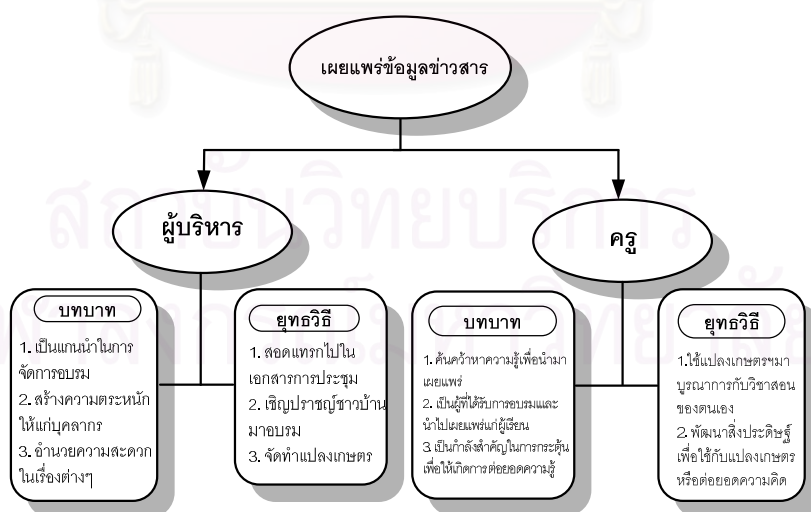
เผยแพร่ข้อมูลข่าวสาร

ผู้บริหาร

ครู

บทบาท

1. เป็นแกนนำในการจัดการอบรม
2. สร้างความตระหนักให้แก่บุคลากร
3. อำนวยความสะดวกในเรื่องต่างๆ

ยุทธวิธี

1. สอดแทรกไปในเอกสารการประชุม
2. เชิญปราชญ์ชาวบ้านมาอบรม
3. จัดทำแปลงเกษตร

บทบาท

1. ค้นคว้าหาความรู้เพื่อนำมาเผยแพร่
2. เป็นผู้ที่ได้รับการอบรมและนำไปเผยแพร่แก่ผู้เรียน
3. เป็นกำลังสำคัญในการกระตุ้นเพื่อให้เกิดการต่อยอดความรู้

ยุทธวิธี

1.ใช้แปลงเกษตรฯมาบูรณาการกับวิชาสอนของตนเอง
2. พัฒนาสิ่งประดิษฐ์เพื่อใช้กับแปลงเกษตรหรือต่อยอดความคิด